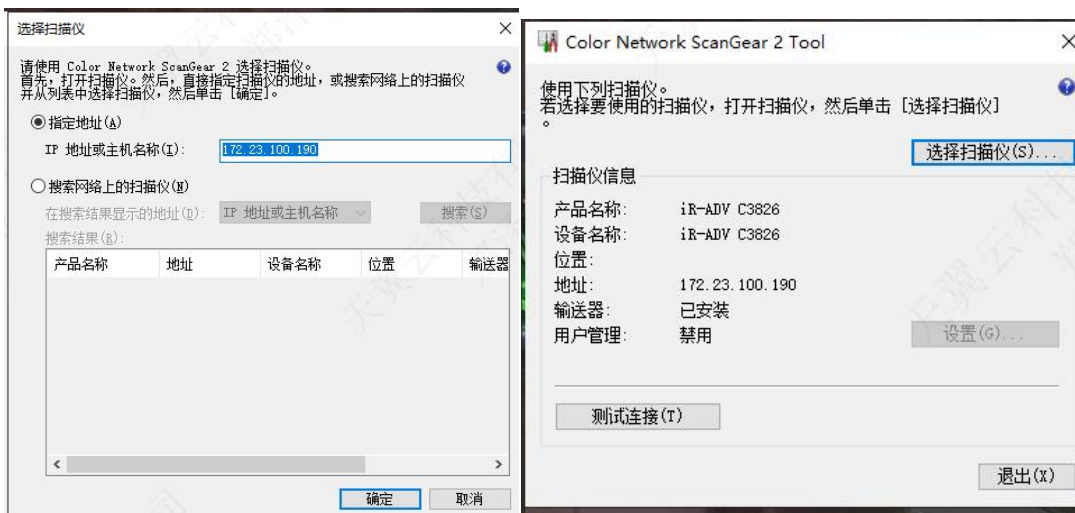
选择扫描仪

请使用 Color Network ScanGear 2 选择扫描仪。
首先，打开扫描仪。然后，直接指定扫描仪的地址，或搜索网络上的扫描仪并从列表中选择扫描仪，然后单击［确定］。

◉指定地址(A)

IP 地址或主机名称(I): 172.23.100.190

○搜索网络上的扫描仪(N)

在搜索结果显示的地址(D): IP 地址或主机名称

搜索(S)

搜索结果(R):

| 产品名称 | 地址 | 设备名称 | 位置 | 输送器 |
|---|---|---|---|---|

确定 取消

Color Network ScanGear 2 Tool

使用下列扫描仪。
若选择要使用的扫描仪，打开扫描仪，然后单击［选择扫描仪］。

选择扫描仪(S)...

扫描仪信息

产品名称: iR-ADV C3826
设备名称: iR-ADV C3826
位置:
地址: 172.23.100.190
输送器: 已安装
用户管理: 禁用

设置(G)...

测试连接(T)

退出(X)